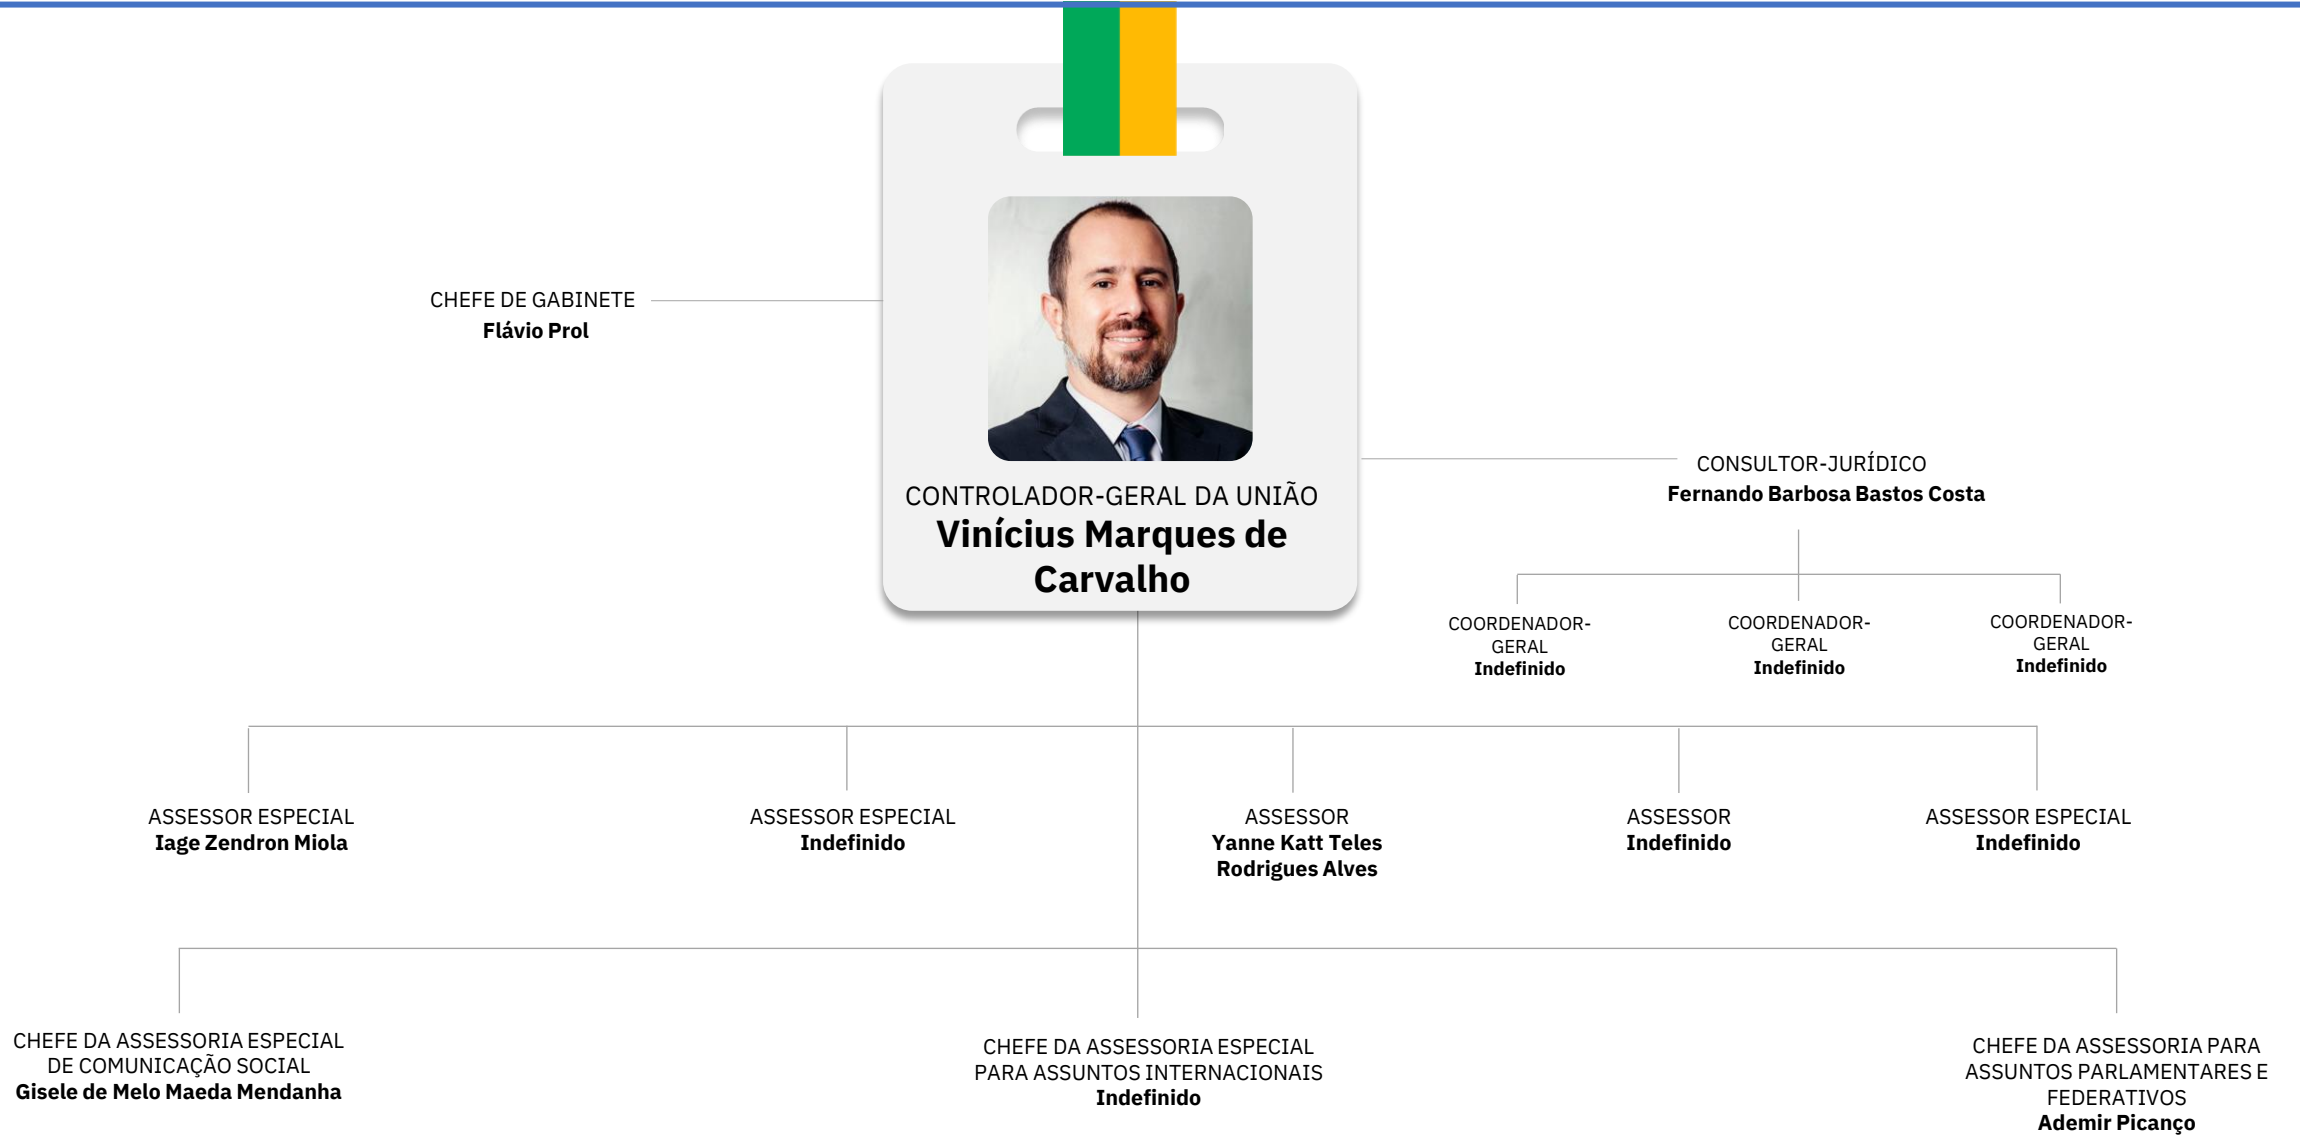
CHEFE DE GABINETE
Flávio Prol

CONTROLADOR-GERAL DA UNIÃO
Vinícius Marques de Carvalho

CONSULTOR-JURÍDICO
Fernando Barbosa Bastos Costa

COORDENADOR-GERAL
Indefinido

COORDENADOR-GERAL
Indefinido

COORDENADOR-GERAL
Indefinido

ASSESSOR ESPECIAL
Iage Zendron Miola

ASSESSOR ESPECIAL
Indefinido

ASSESSOR
Yanne Katt Teles Rodrigues Alves

ASSESSOR
Indefinido

ASSESSOR ESPECIAL
Indefinido

CHEFE DA ASSESSORIA ESPECIAL DE COMUNICAÇÃO SOCIAL
Gisele de Melo Maeda Mendanha

CHEFE DA ASSESSORIA ESPECIAL PARA ASSUNTOS INTERNACIONAIS
Indefinido

CHEFE DA ASSESSORIA PARA ASSUNTOS PARLAMENTARES E FEDERATIVOS
Ademir Picanço